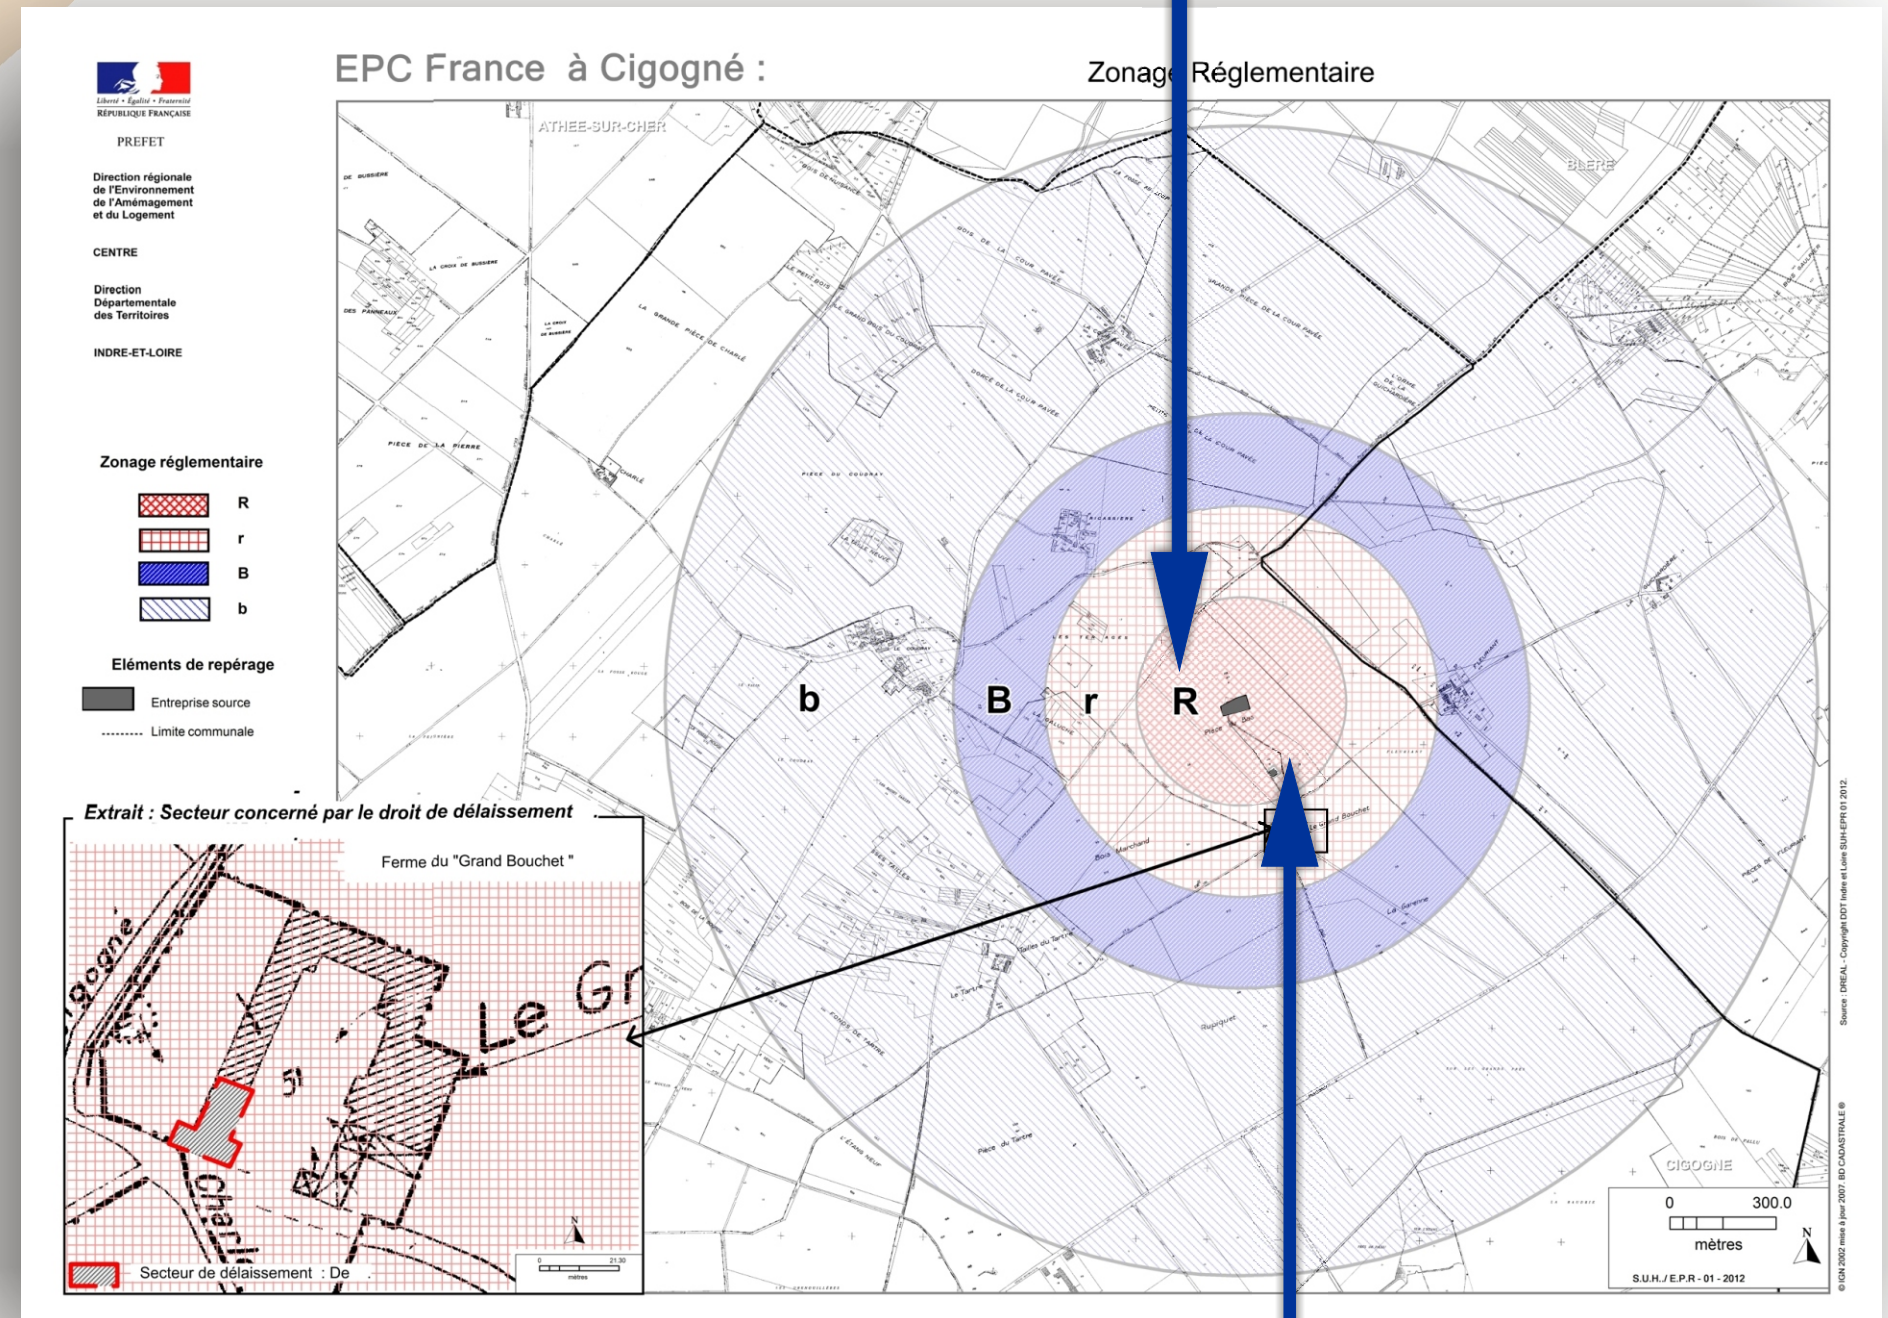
Liberté • Égalité • Fraternité
RÉPUBLIQUE FRANÇAISE

PREFET

Direction régionale de l'Environnement de l'Aménagement et du Logement

CENTRE

Direction Départementale des Territoires

INDRE-ET-LOIRE

EPC France à Cigogné :

Zonage Réglementaire

Zonage réglementaire

R
r
B
b

Eléments de repérage

Entreprise source
Limite communale

ATHEE-SUR-CHER

BLERE

CIGOGNE

b
B
r
R

Extrait : Secteur concerné par le droit de délaissement

Ferme du "Grand Bouchet "

Le Gr

51

Secteur de délaissement : De

0 300.0
mètres

S.U.H./E.P.R - 01 - 2012

Source : DREAL - Copyright DDT Indre et Loire SUH-EPR 01 2012.

© IGN 2002 mise à jour 2007. BD CADASTRALE ®